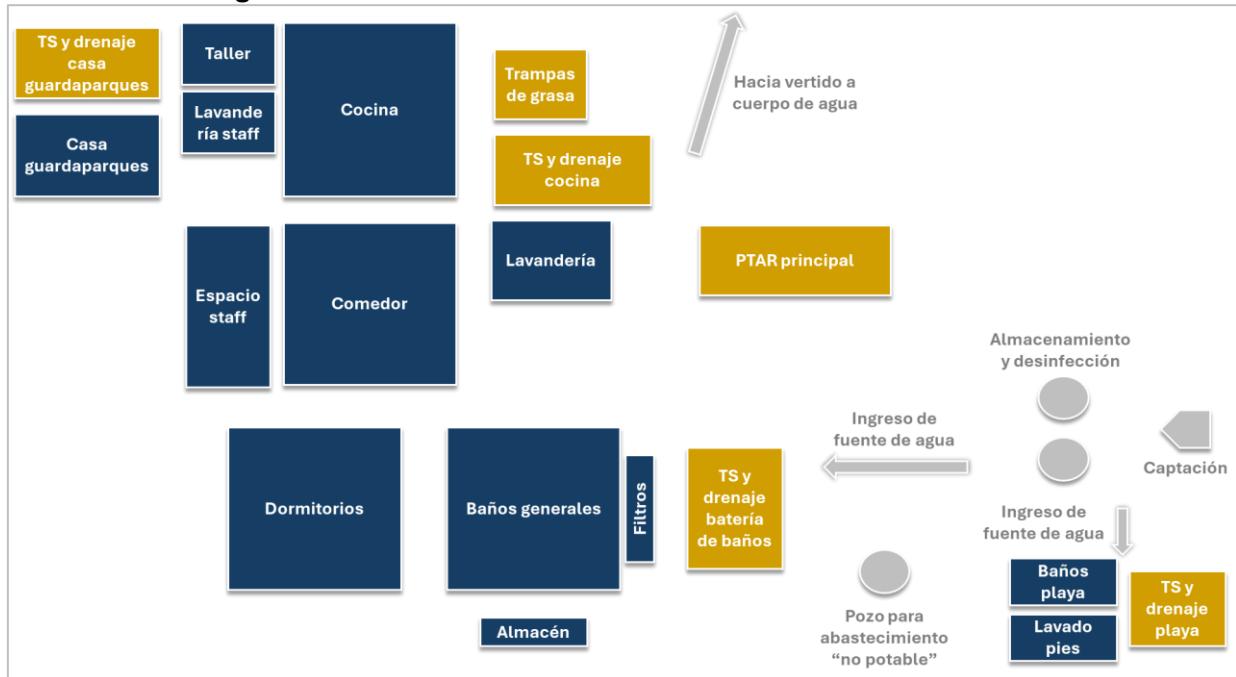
TS y drenaje casa guardaparques

Casa guardaparques

Taller

Lavandería staff

Cocina

Trampas de grasa

TS y drenaje cocina

Hacia vertido a cuerpo de agua

Espacio staff

Comedor

Lavandería

PTAR principal

Almacenamiento y desinfección

Ingreso de fuente de agua

Captación

Dormitorios

Baños generales

Filtros

TS y drenaje batería de baños

Ingreso de fuente de agua

Baños playa

Lavado pies

TS y drenaje playa

Pozo para abastecimiento "no potable"

Almacén